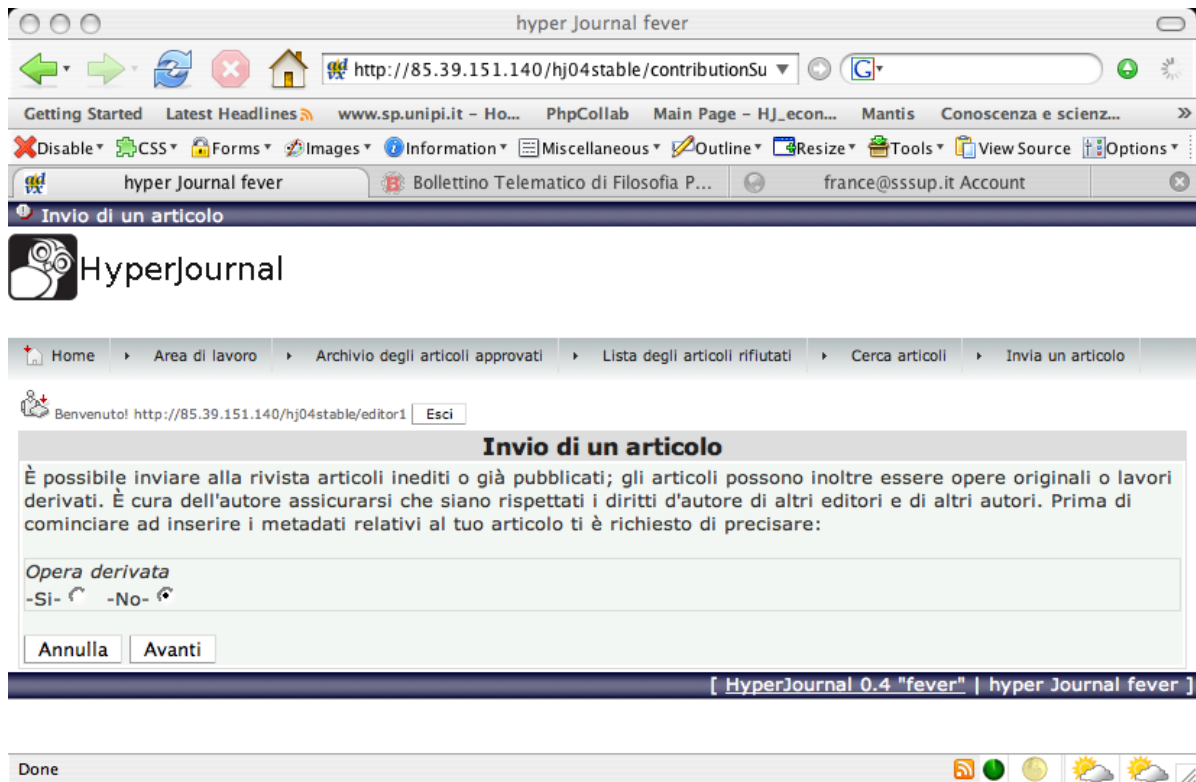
hyper Journal fever

http://85.39.151.140/hj04stable/contributionSu

Getting Started Latest Headlines www.sp.unipi.it - Ho... PhpCollab Main Page - HJ_econ... Mantis Conoscenza e scienz...

Disable CSS Forms Images Information Miscellaneous Outline Resize Tools View Source Options

hyper Journal fever | Bollettino Telematico di Filosofia P... | france@sssup.it Account

Invio di un articolo

HyperJournal

Home | Area di lavoro | Archivio degli articoli approvati | Lista degli articoli rifiutati | Cerca articoli | Invia un articolo

Benvenuto! http://85.39.151.140/hj04stable/editor1 Esci

Invio di un articolo

È possibile inviare alla rivista articoli inediti o già pubblicati; gli articoli possono inoltre essere opere originali o lavori derivati. È cura dell'autore assicurarsi che siano rispettati i diritti d'autore di altri editori e di altri autori. Prima di cominciare ad inserire i metadati relativi al tuo articolo ti è richiesto di precisare:

Opera derivata
-Si- -No-

Annulla Avanti

[ HyperJournal 0.4 "fever" | hyper Journal fever ]

Done